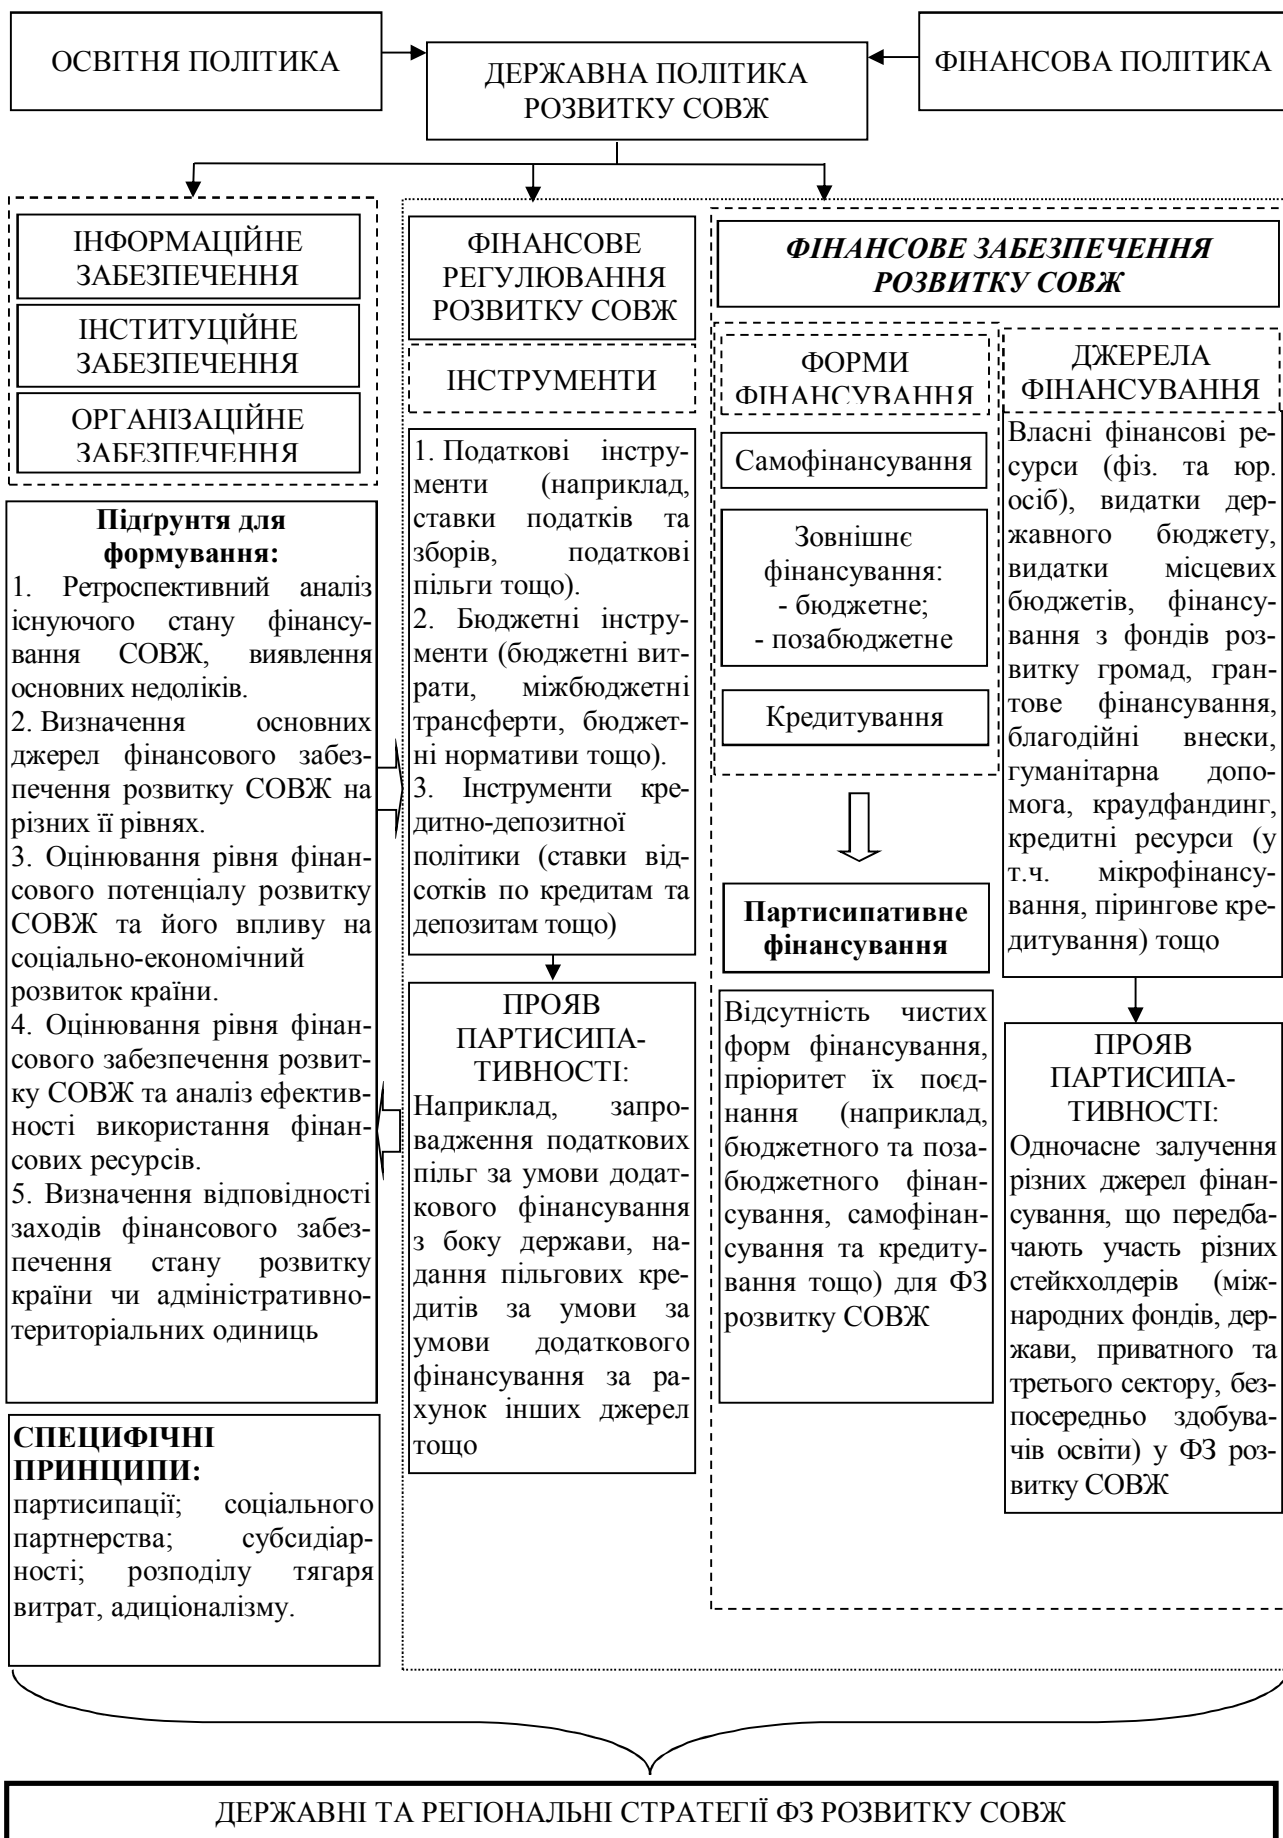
ОСВІТНЯ ПОЛІТИКА

ДЕРЖАВНА ПОЛІТИКА РОЗВИТКУ СОВЖ

ФІНАНСОВА ПОЛІТИКА

ІНФОРМАЦІЙНЕ ЗАБЕЗПЕЧЕННЯ

ІНСТИТУЦІЙНЕ ЗАБЕЗПЕЧЕННЯ

ОРГАНІЗАЦІЙНЕ ЗАБЕЗПЕЧЕННЯ

**Підґрунтя для формування:**
1. Ретроспективний аналіз існуючого стану фінансування СОВЖ, виявлення основних недоліків.
2. Визначення основних джерел фінансового забезпечення розвитку СОВЖ на різних її рівнях.
3. Оцінювання рівня фінансового потенціалу розвитку СОВЖ та його впливу на соціально-економічний розвиток країни.
4. Оцінювання рівня фінансового забезпечення розвитку СОВЖ та аналіз ефективності використання фінансових ресурсів.
5. Визначення відповідності заходів фінансового забезпечення стану розвитку країни чи адміністративно-територіальних одиниць

**СПЕЦИФІЧНІ ПРИНЦИПИ:**
партисипації; соціального партнерства; субсидіарності; розподілу тягаря витрат, адиціоналізму.

ФІНАНСОВЕ РЕГУЛЮВАННЯ РОЗВИТКУ СОВЖ

ІНСТРУМЕНТИ

1. Податкові інструменти (наприклад, ставки податків та зборів, податкові пільги тощо).
2. Бюджетні інструменти (бюджетні витрати, міжбюджетні трансферти, бюджетні нормативи тощо).
3. Інструменти кредитно-депозитної політики (ставки відсотків по кредитам та депозитам тощо)

ПРОЯВ ПАРТИСИПАТИВНОСТІ:
Наприклад, запровадження податкових пільг за умови додаткового фінансування з боку держави, надання пільгових кредитів за умови за умови додаткового фінансування за рахунок інших джерел тощо

***ФІНАНСОВЕ ЗАБЕЗПЕЧЕННЯ РОЗВИТКУ СОВЖ***

ФОРМИ ФІНАНСУВАННЯ

Самофінансування

Зовнішнє фінансування:
- бюджетне;
- позабюджетне

Кредитування

**Партисипативне фінансування**

Відсутність чистих форм фінансування, пріоритет їх поєднання (наприклад, бюджетного та позабюджетного фінансування, самофінансування та кредитування тощо) для ФЗ розвитку СОВЖ

ДЖЕРЕЛА ФІНАНСУВАННЯ

Власні фінансові ресурси (фіз. та юр. осіб), видатки державного бюджету, видатки місцевих бюджетів, фінансування з фондів розвитку громад, грантове фінансування, благодійні внески, гуманітарна допомога, краудфандинг, кредитні ресурси (у т.ч. мікрофінансування, пірингове кредитування) тощо

ПРОЯВ ПАРТИСИПАТИВНОСТІ:
Одночасне залучення різних джерел фінансування, що передбачають участь різних стейкхолдерів (міжнародних фондів, держави, приватного та третього сектору, безпосередньо здобувачів освіти) у ФЗ розвитку СОВЖ

ДЕРЖАВНІ ТА РЕГІОНАЛЬНІ СТРАТЕГІЇ ФЗ РОЗВИТКУ СОВЖ